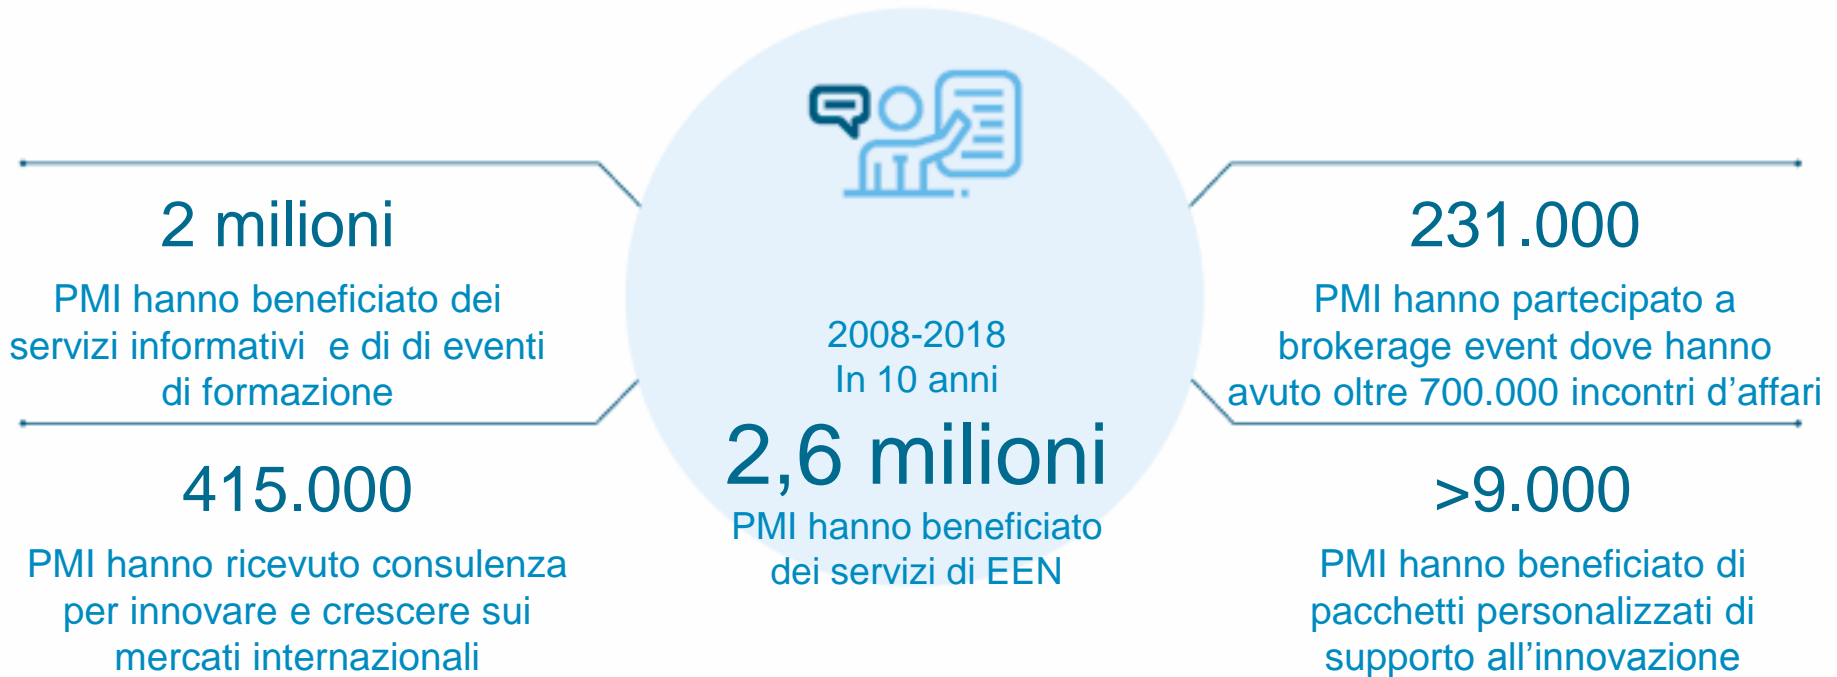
2 milioni

PMI hanno beneficiato dei servizi informativi  e di di eventi di formazione

415.000

PMI hanno ricevuto consulenza per innovare e crescere sui mercati internazionali

2008-2018
In 10 anni

2,6 milioni

PMI hanno beneficiato dei servizi di EEN

231.000

PMI hanno partecipato a brokerage event dove hanno avuto oltre 700.000 incontri d’affari

>9.000

PMI hanno beneficiato di pacchetti personalizzati di supporto all’innovazione